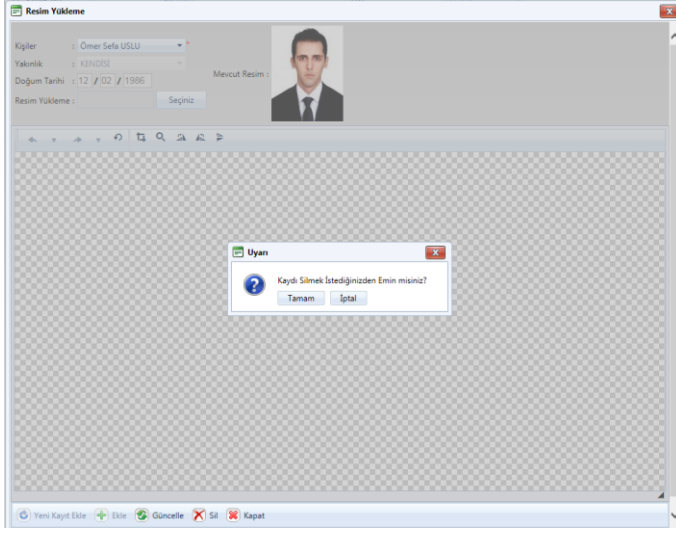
Resim Yükleme

Kişiler : Ömer Sefa USLU *
Yakınlık : KENDİSİ
Doğum Tarihi : 12 / 02 / 1986
Resim Yükleme : Seçiniz
Mevcut Resim :

Uyarı
Kaydı Silmek İstediğinizden Emin misiniz?
Tamam İptal

Yeni Kayıt Ekle Ekle Güncelle Sil Kapat